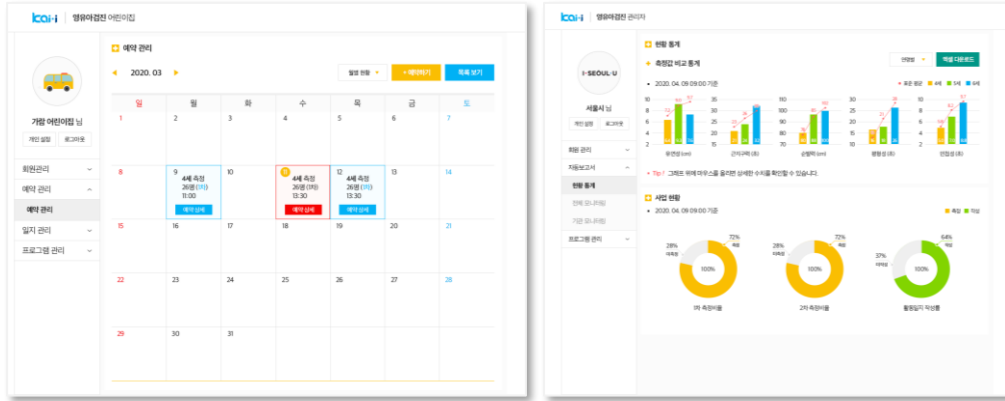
kai-i | 영유아검진 어린이집

가람 어린이집 님
개인 설정 로그아웃

회원관리
예약 관리
예약 관리
일지 관리
프로그램 관리

예약 관리

2020. 03

월별 현황 + 예약하기 목록 보기

| 일 | 월 | 화 | 수 | 목 | 금 | 토 |
|---|---|---|---|---|---|---|
| 1 | 2 | 3 | 4 | 5 | 6 | 7 |
| 8 | 9 4세 측정 26명 (3) 11:00 예약 상세 | 10 | 11 4세 측정 26명 (3) 13:30 예약 상세 | 12 4세 측정 26명 (3) 13:30 예약 상세 | 13 | 14 |
| 15 | 16 | 17 | 18 | 19 | 20 | 21 |
| 22 | 23 | 24 | 25 | 26 | 27 | 28 |
| 29 | 30 | 31 | | | | |

kai-i | 영유아검진 관리자

I-SEOUL-U
서울시 님
개인 설정 로그아웃

회원 관리
자동보고서
현황 통계
전체 모니터링
기관 모니터링
프로그램 관리

현황 통계

측정값 비교 통계

연령별 엑셀 다운로드

2020. 04. 09 09:00 기준

표준 평균 4세 5세 6세

유연성(cm) 근지구력(회) 순발력(cm) 평형성(초) 민첩성(초)

Tip! 그래프 위에 마우스를 올리면 상세한 수치를 확인할 수 있습니다.

사업 현황

2020. 04. 09 09:00 기준

측정 작성

28% 미측정 72% 측정
100%
1차 측정비율

28% 미측정 72% 측정
100%
2차 측정비율

37% 미작성 64% 작성
100%
활동일지 작성률